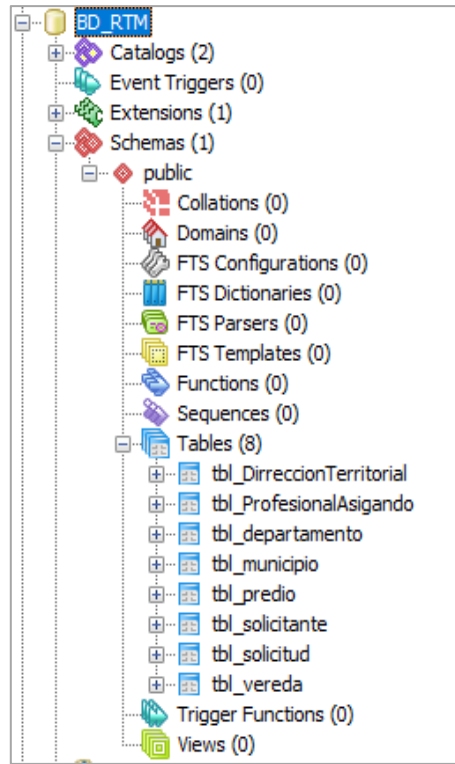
BD_RTM
Catalogs (2)
Event Triggers (0)
Extensions (1)
Schemas (1)
public
Collations (0)
Domains (0)
FTS Configurations (0)
FTS Dictionaries (0)
FTS Parsers (0)
FTS Templates (0)
Functions (0)
Sequences (0)
Tables (8)
tbl_DirreccionTerritorial
tbl_ProfesionalAsigando
tbl_departamento
tbl_municipio
tbl_predio
tbl_solicitante
tbl_solicitud
tbl_vereda
Trigger Functions (0)
Views (0)